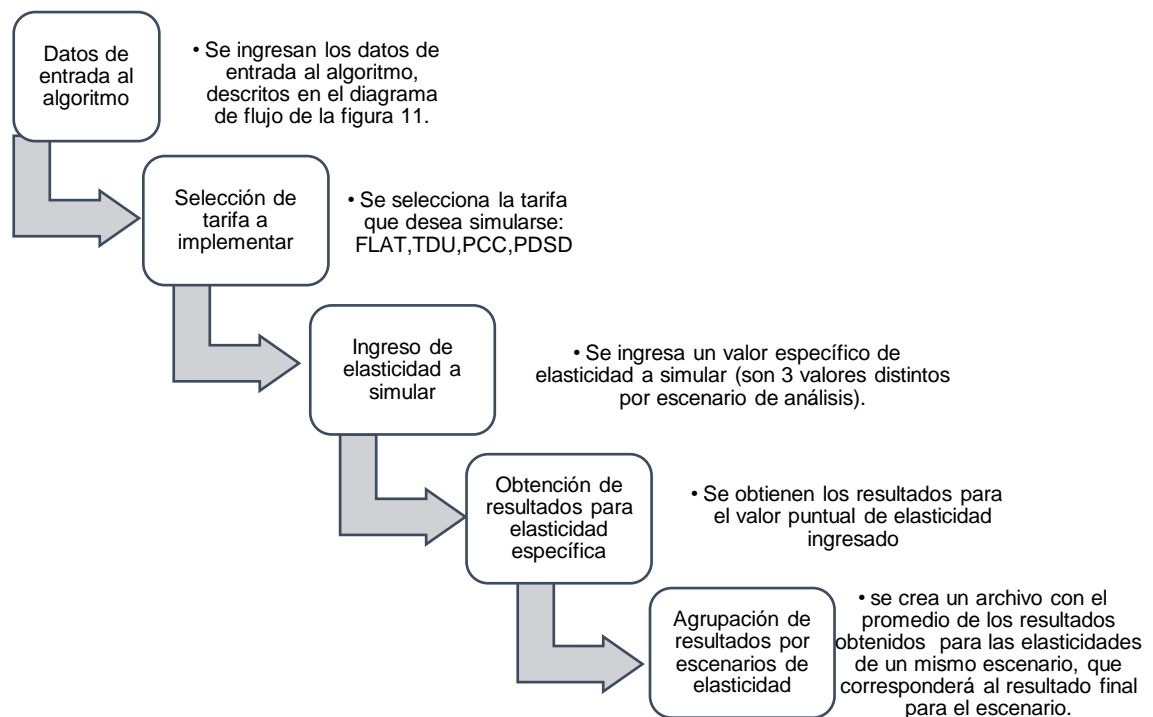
Datos de entrada al algoritmo

• Se ingresan los datos de entrada al algoritmo, descritos en el diagrama de flujo de la figura 11.

Selección de tarifa a implementar

• Se selecciona la tarifa que desea simularse: FLAT,TDU,PCC,PDSD

Ingreso de elasticidad a simular

• Se ingresa un valor específico de elasticidad a simular (son 3 valores distintos por escenario de análisis).

Obtención de resultados para elasticidad específica

• Se obtienen los resultados para el valor puntual de elasticidad ingresado

Agrupación de resultados por escenarios de elasticidad

• se crea un archivo con el promedio de los resultados obtenidos para las elasticidades de un mismo escenario, que corresponderá al resultado final para el escenario.